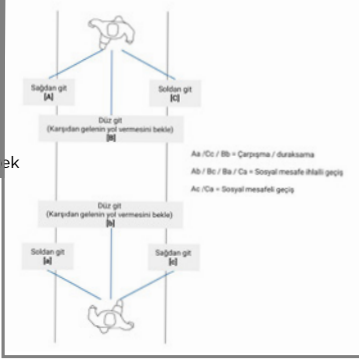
Sağdan git
[A]

Soldan git
[C]

Düz git
(Karşıdan gelenin yol vermesini bekle)
[B]

ek

Aa / Cc / Bb = Çarpışma / duraksama

Ab / Bc / Ba / Ca = Sosyal mesafe ihlalli geçiş

Ac / Ca = Sosyal mesafeli geçiş

Düz git
(Karşıdan gelenin yol vermesini bekle)
[b]

Soldan git
[a]

Sağdan git
[c]